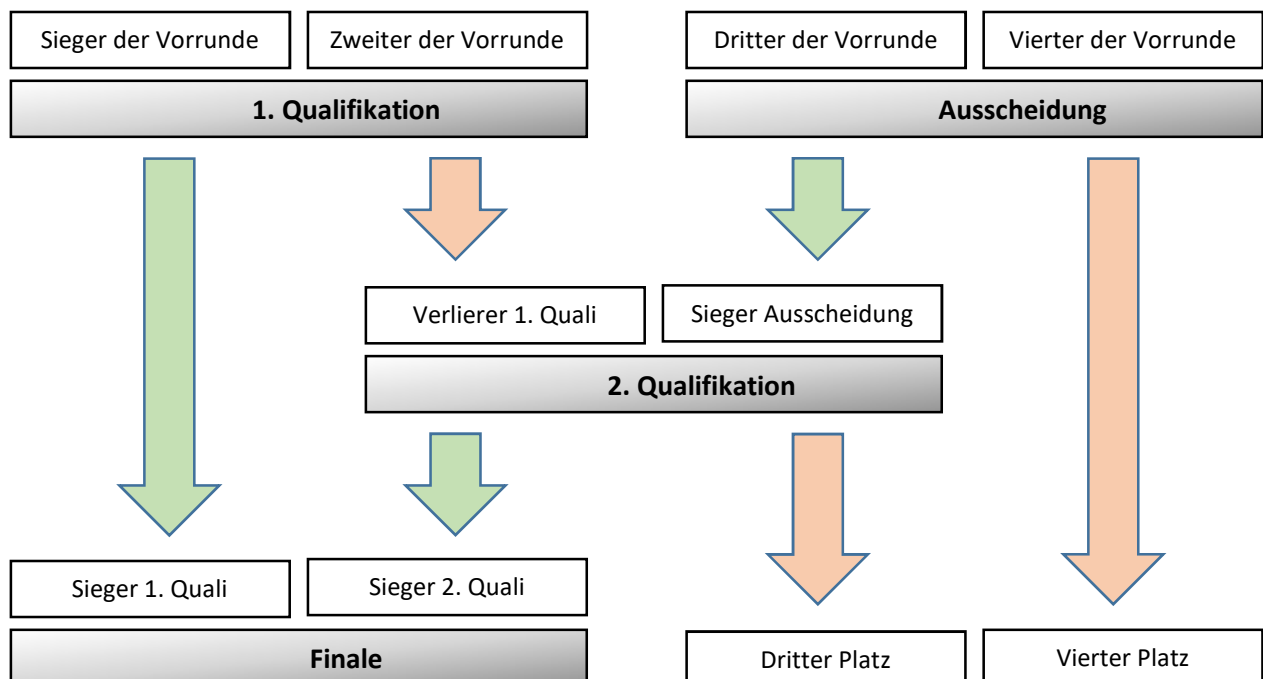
Sieger der Vorrunde

Zweiter der Vorrunde

Dritter der Vorrunde

Vierter der Vorrunde

1. Qualifikation

Ausscheidung

Verlierer 1. Quali

Sieger Ausscheidung

2. Qualifikation

Sieger 1. Quali

Sieger 2. Quali

Finale

Dritter Platz

Vierter Platz